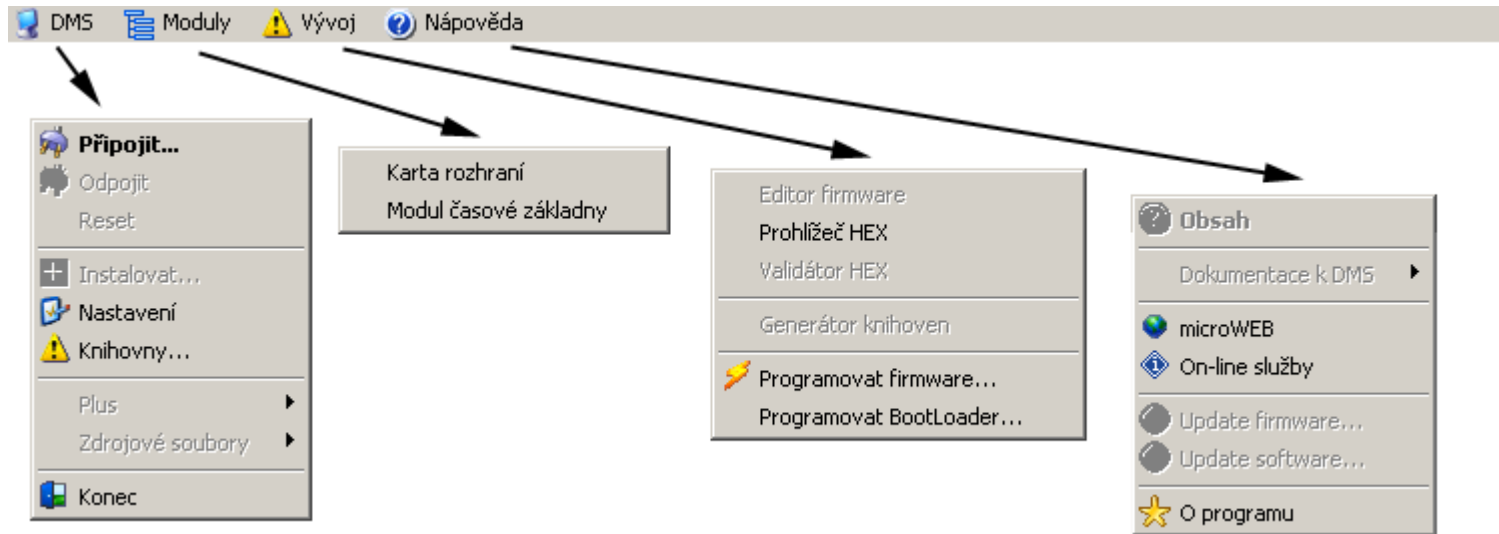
DMS Moduly Vývoj Nápověda

Připojit...
Odpojit
Reset
Instalovat...
Nastavení
Knihovny...
Plus
Zdrojové soubory
Konec

Karta rozhraní
Modul časové základny

Editor firmware
Prohlížeč HEX
Validátor HEX
Generátor knihoven
Programovat firmware...
Programovat BootLoader...

Obsah
Dokumentace k DMS
microWEB
On-line služby
Update firmware...
Update software...
O programu